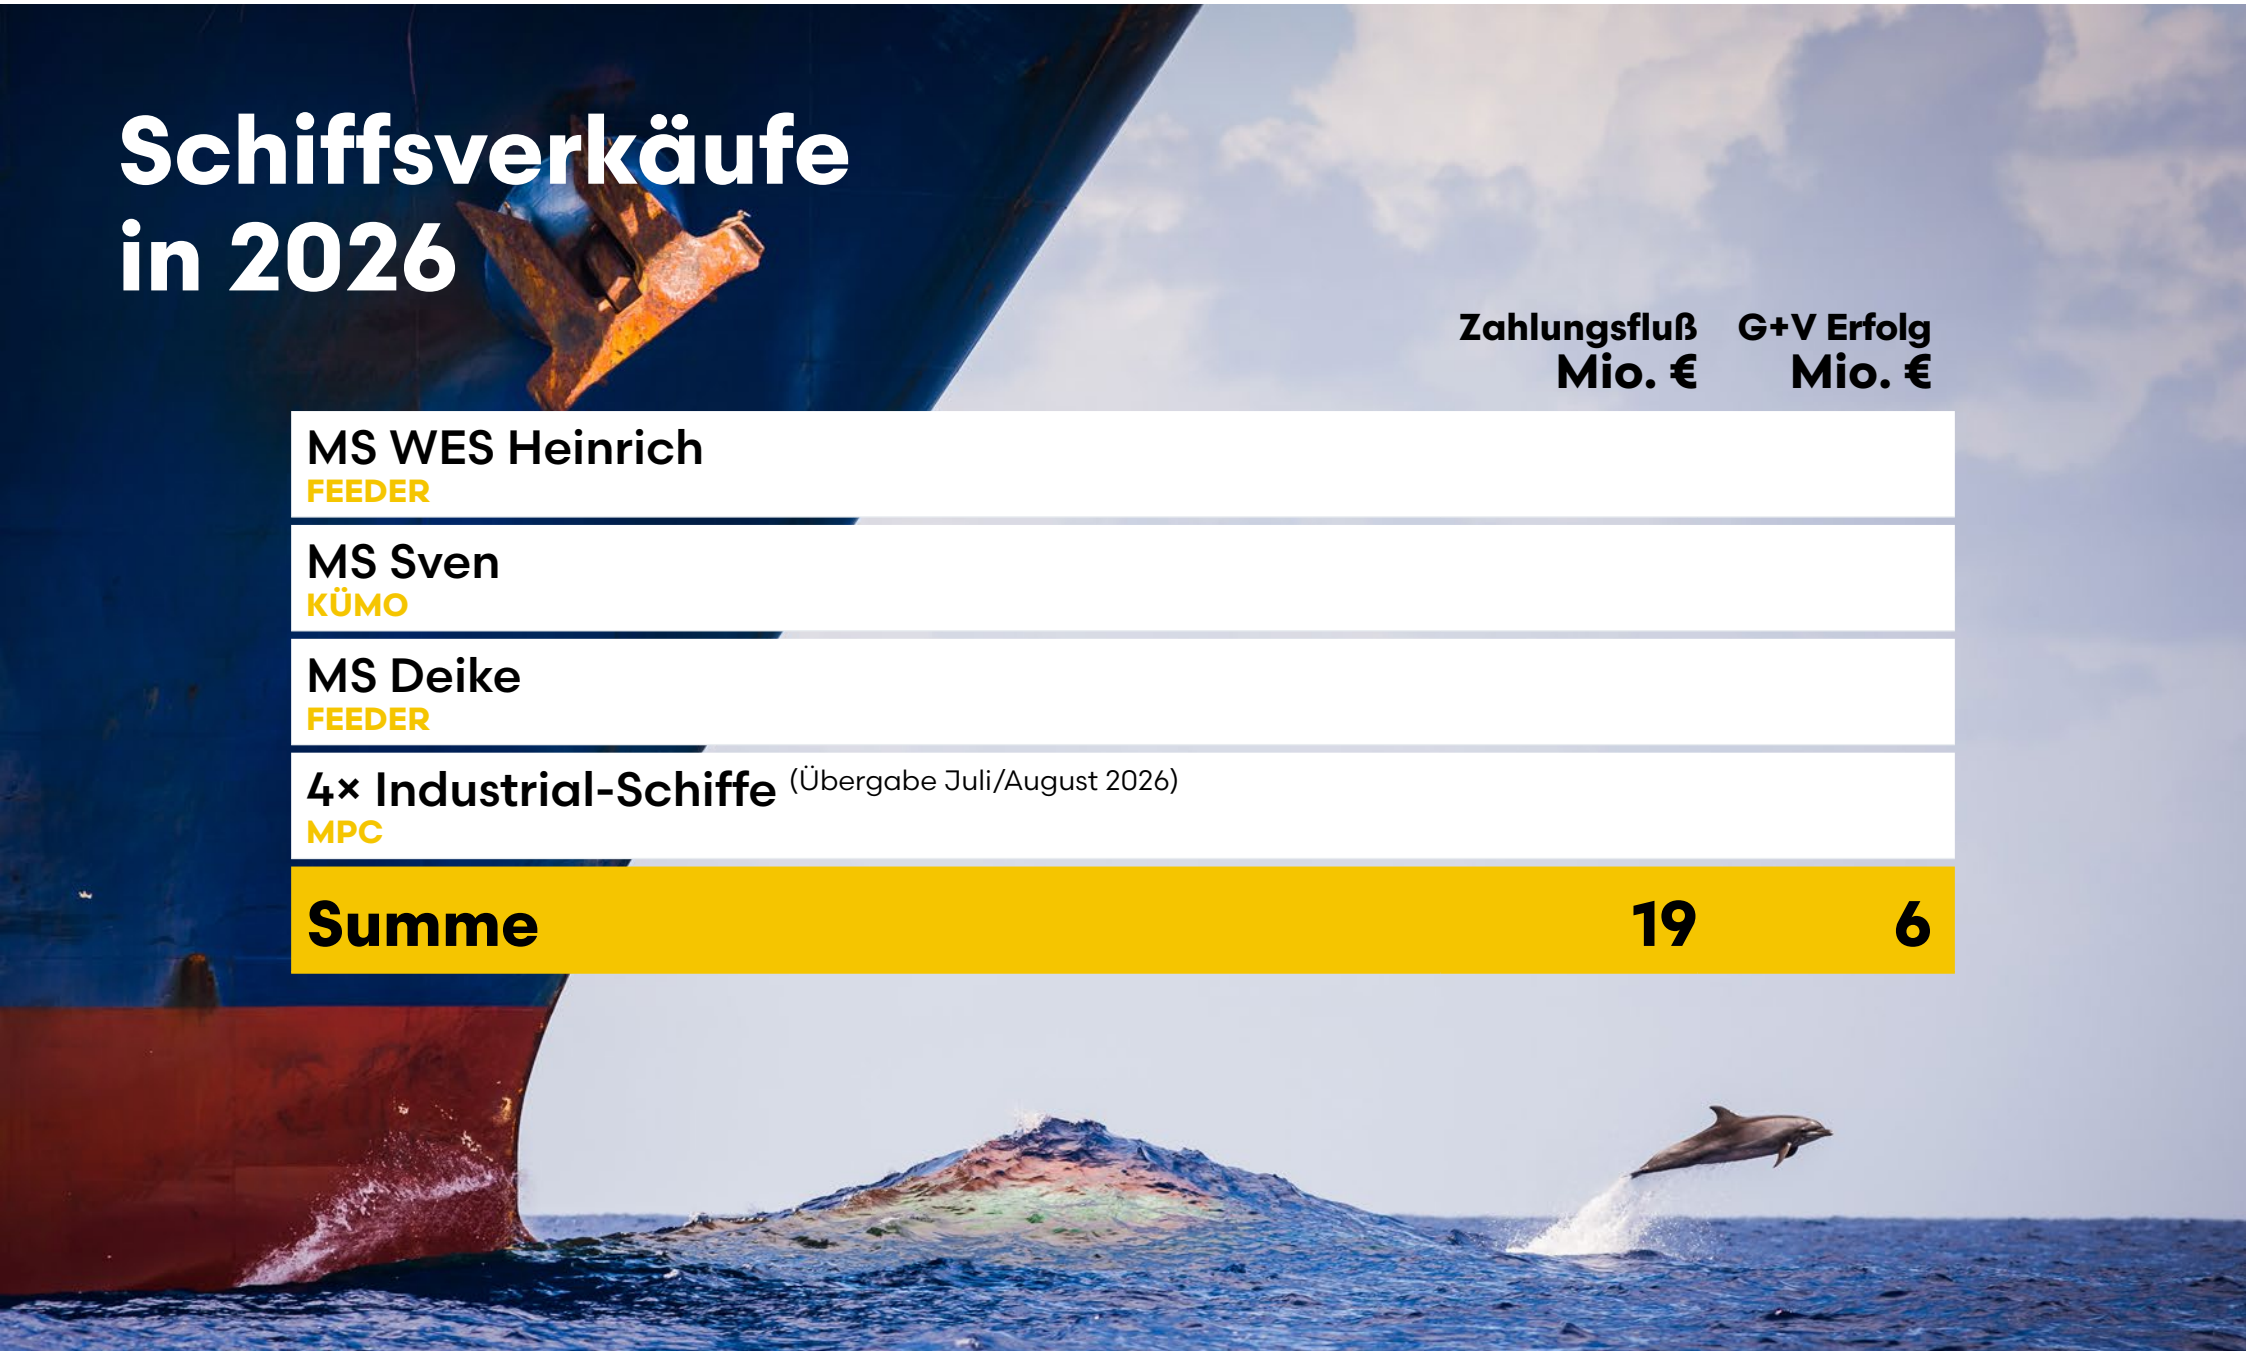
Schiffsverkäufe in 2026

| | Zahlungsfluß Mio. € | G+V Erfolg Mio. € |
|---|---|---|
| MS WES Heinrich FEEDER | | |
| MS Sven KÜMO | | |
| MS Deike FEEDER | | |
| 4× Industrial-Schiffe (Übergabe Juli/August 2026) MPC | | |
| Summe | 19 | 6 |